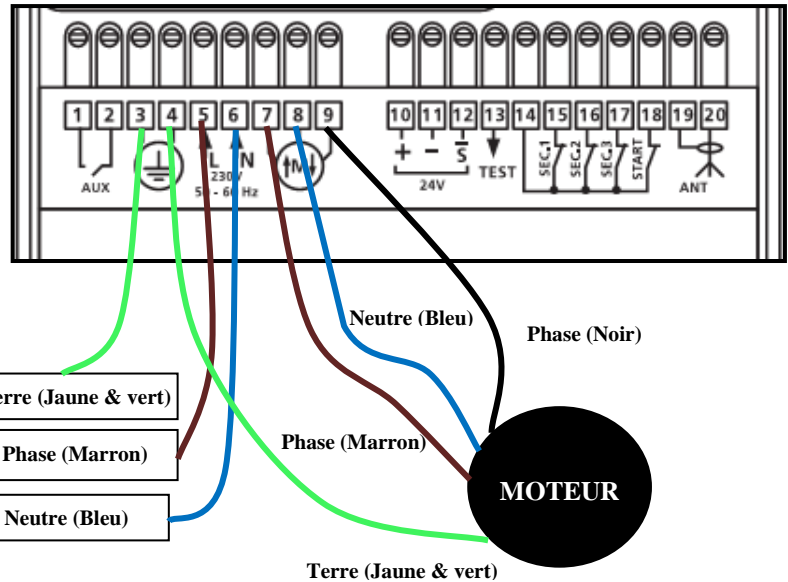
1 2 3 4 5 6 7 8 9 10 11 12 13 14 15 16 17 18 19 20

AUX

L N
230V
50 - 60 Hz

M

+ − S
24V

TEST

SEC.1 SEC.2 SEC.3 START

ANT

Neutre (Bleu)

Phase (Noir)

erre (Jaune & vert)

Phase (Marron)

Phase (Marron)

Neutre (Bleu)

MOTEUR

Terre (Jaune & vert)